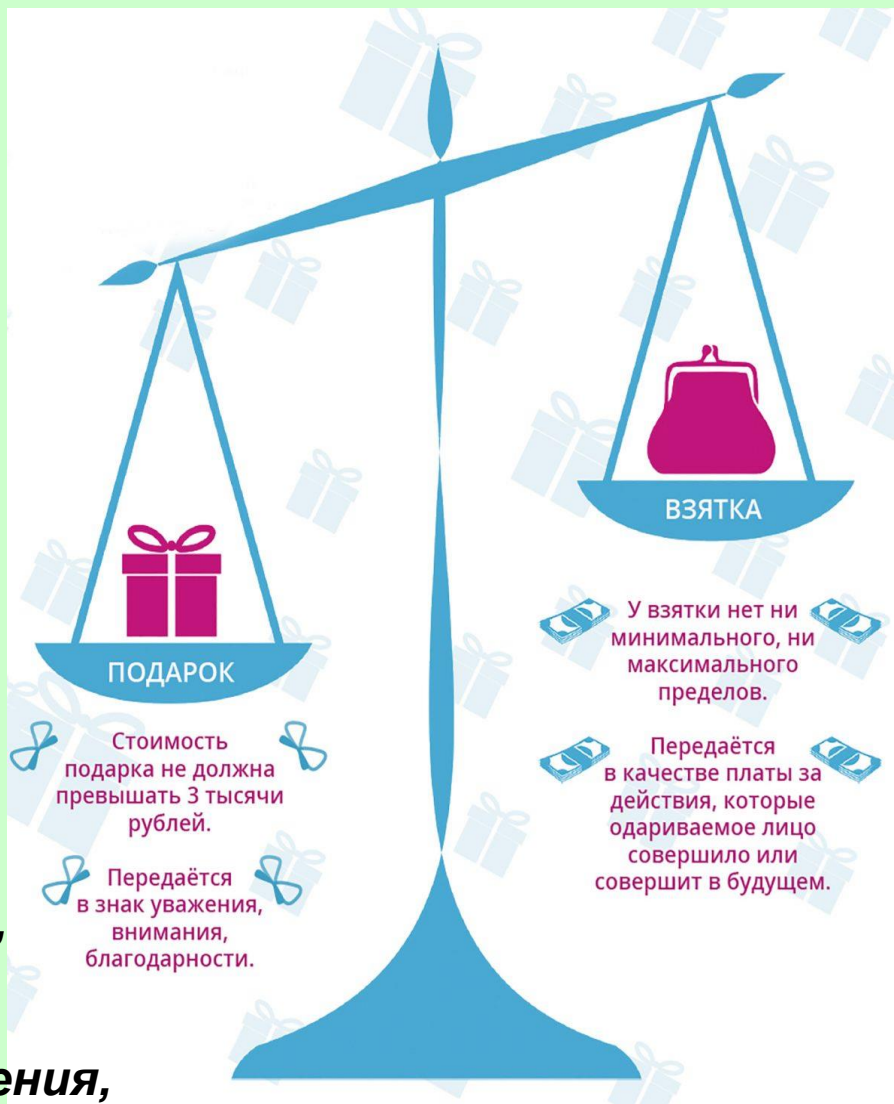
ВЗЯТКА

ПОДАРОК

У взятки нет ни минимального, ни максимального пределов.

Передаётся в качестве платы за действия, которые одариваемое лицо совершило или совершит в будущем.

Стоимость подарка не должна превышать 3 тысячи рублей.

Передаётся в знак уважения, внимания, благодарности.

ения,